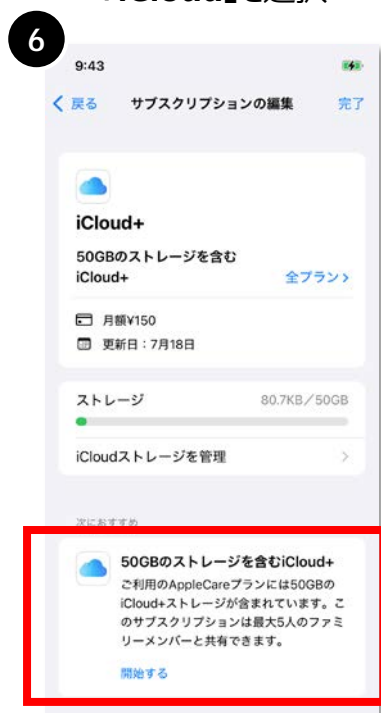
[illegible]

6

9:43

く 戻る サブスクリプションの編集 完了

iCloud+

50GBのストレージを含む iCloud+

全プラン >

月額¥150

更新日：7月18日

ストレージ 80.7KB／50GB

iCloudストレージを管理

次におすすめ

50GBのストレージを含むiCloud+

ご利用のAppleCareプランには50GBのiCloud+ストレージが含まれています。このサブスクリプションは最大5人のファミリーメンバーと共有できます。

開始する